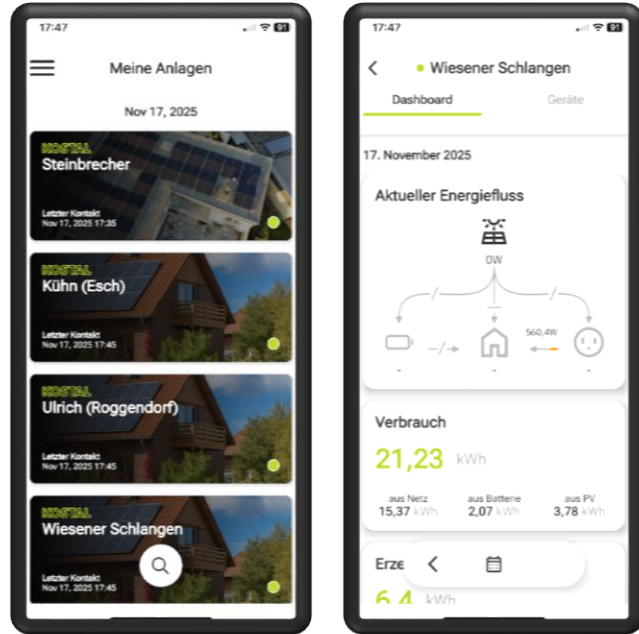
17:47 91

Meine Anlagen

Nov 17, 2025

KOSTAL
Steinbrecher
Letzter Kontakt:
Nov 17, 2025 17:35

KOSTAL
Kühn (Esch)
Letzter Kontakt:
Nov 17, 2025 17:45

KOSTAL
Ulrich (Roggendorf)
Letzter Kontakt:
Nov 17, 2025 17:45

KOSTAL
Wiesener Schlangen
Letzter Kontakt:
Nov 17, 2025 17:45

17:47 91

Wiesener Schlangen

Dashboard Geräte

17. November 2025

Aktueller Energiefluss

0W

560,4W

-
-
-

Verbrauch

21,23 kWh

aus Netz
15,37 kWh
aus Batterie
2,07 kWh
aus PV
3,78 kWh

Erze

6,4 kWh